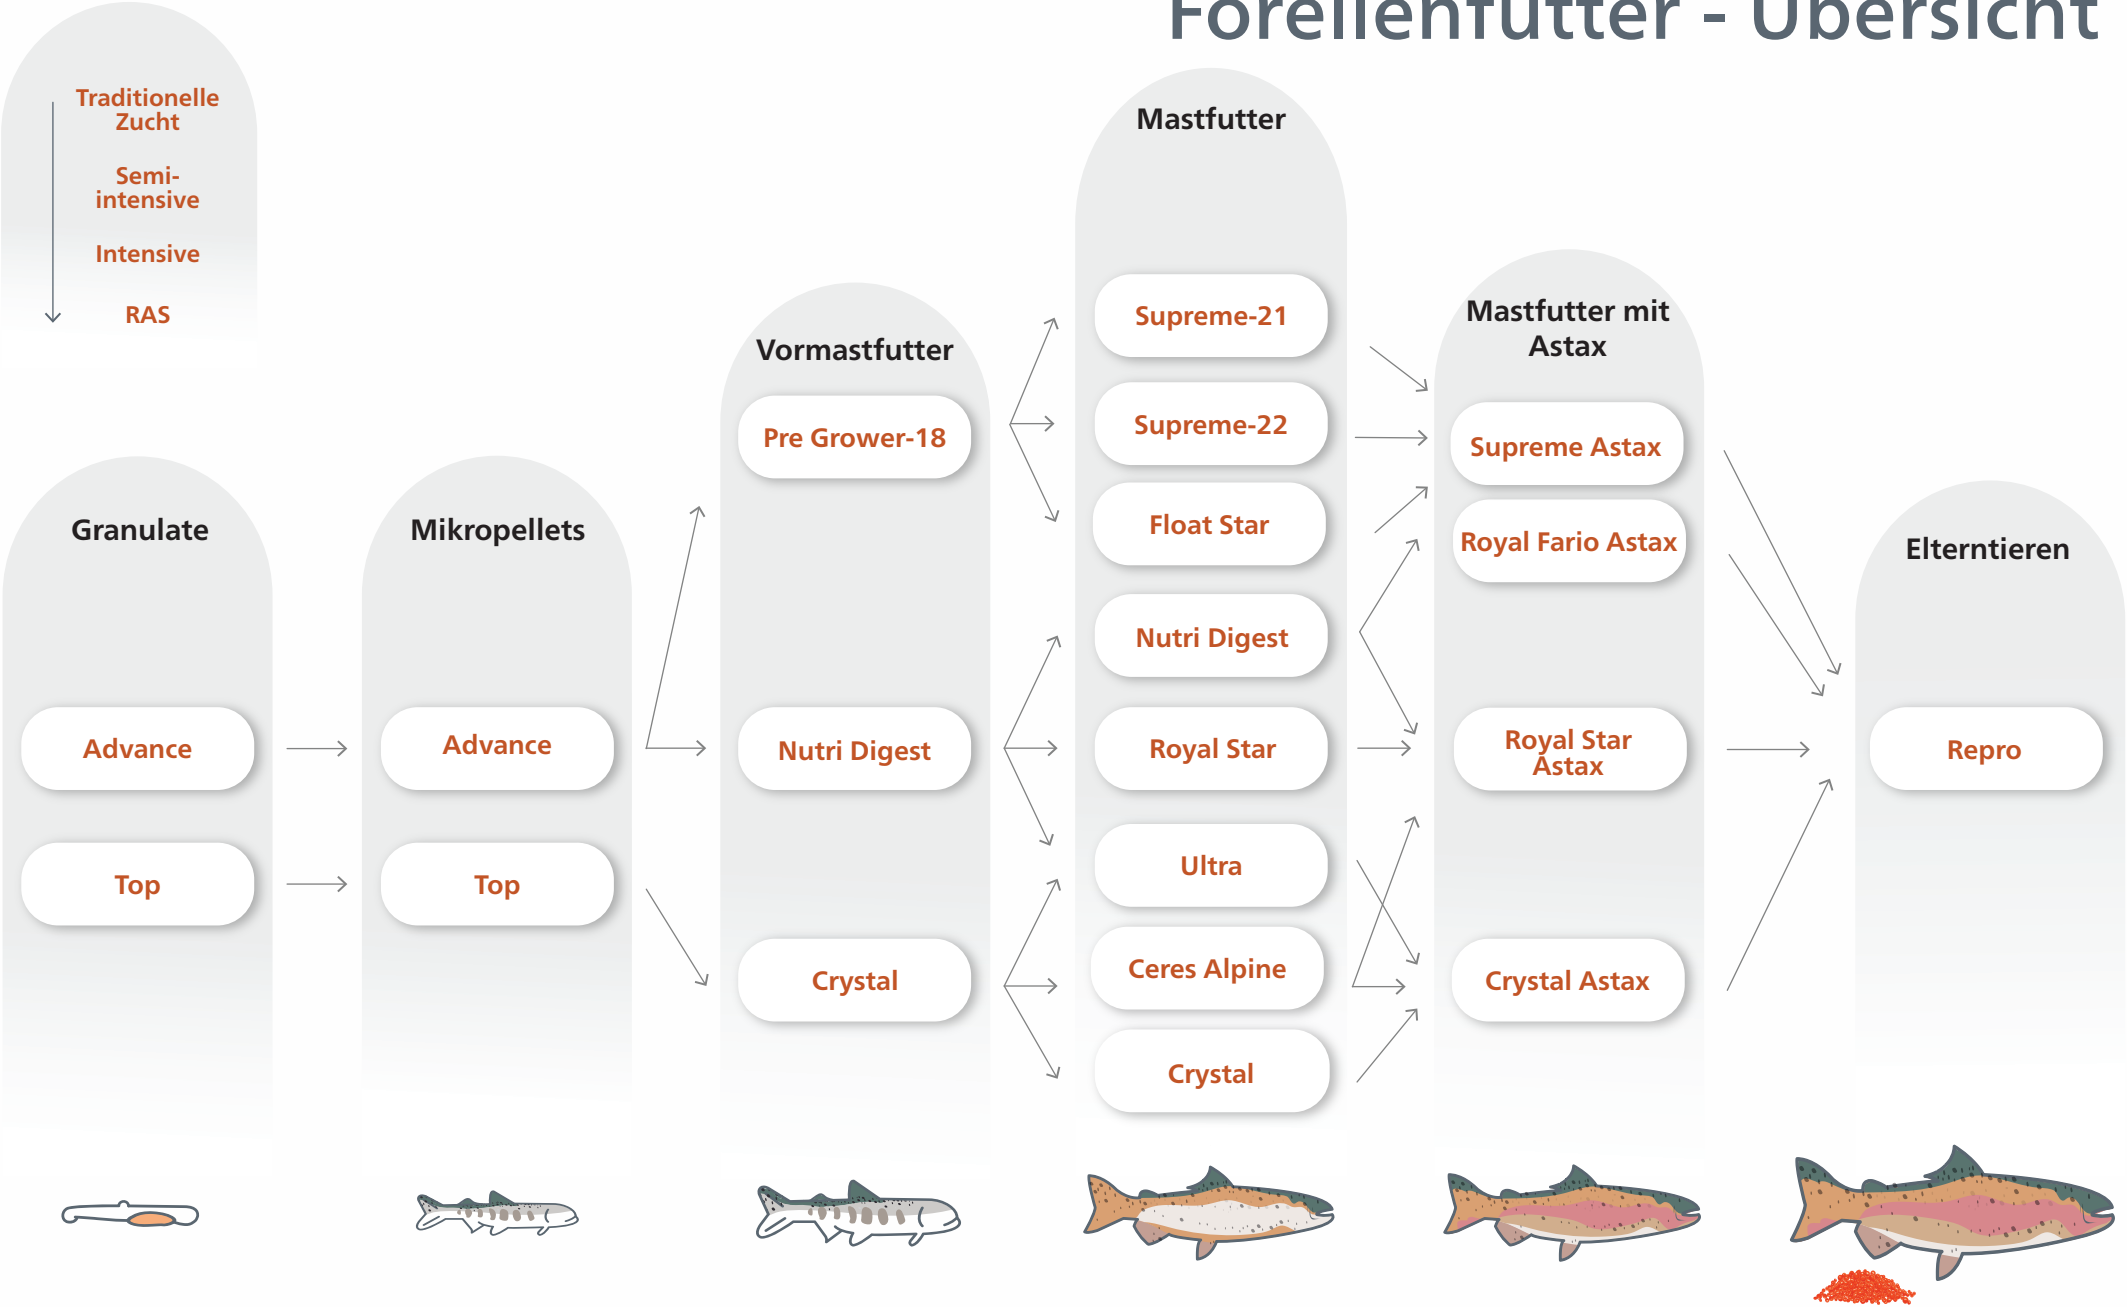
Forellenfutter - Übersicht

Traditionelle Zucht

Semi-intensive

Intensive

RAS

Granulate

Advance

Top

Mikropellets

Advance

Top

Vormastfutter

Pre Grower-18

Nutri Digest

Crystal

Mastfutter

Supreme-21

Supreme-22

Float Star

Nutri Digest

Royal Star

Ultra

Ceres Alpine

Crystal

Mastfutter mit Astax

Supreme Astax

Royal Fario Astax

Royal Star Astax

Crystal Astax

Elterntieren

Repro